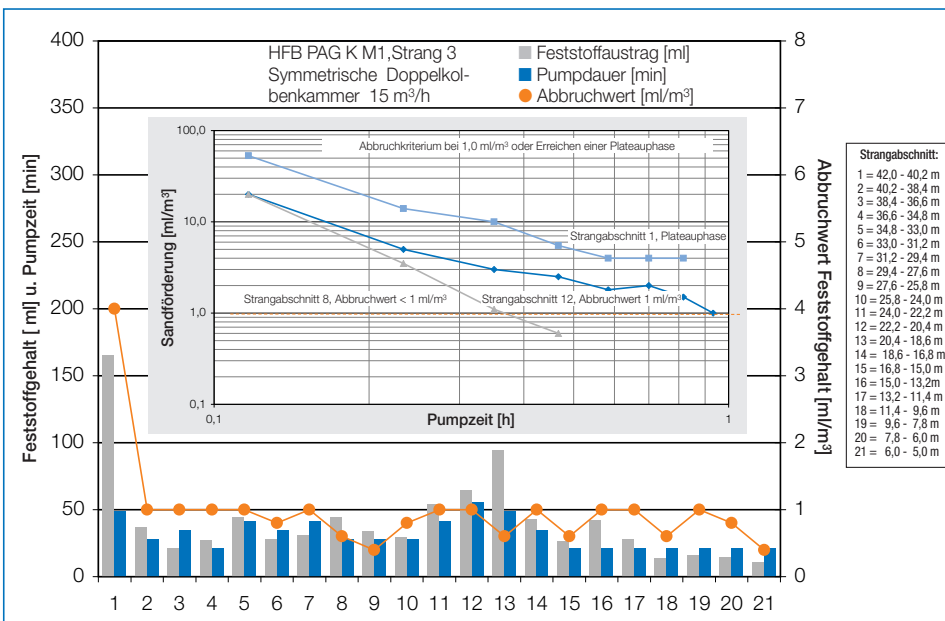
HFB PAG K M1,Strang 3
Symmetrische Doppelkolbenkammer 15 m$^3$/h

Feststoffaustrag [ml]
Pumpdauer [min]
Abbruchwert [ml/m$^3$]

Feststoffgehalt [ ml] u. Pumpzeit [min]

Abbruchwert Feststoffgehalt [ml/m$^3$]

400
350
300
250
200
150
100
50
0

8
7
6
5
4
3
2
1
0

1 2 3 4 5 6 7 8 9 10 11 12 13 14 15 16 17 18 19 20 21

100,0
10,0
1,0
0,1
0,1
1

Abbruchkriterium bei 1,0 ml/m$^3$ oder Erreichen einer Plateauphase

Sandförderung [ml/m$^3$]

Strangabschnitt 1, Plateauphase

Strangabschnitt 8, Abbruchwert < 1 ml/m$^3$

Strangabschnitt 12, Abbruchwert 1 ml/m$^3$

Pumpzeit [h]

Strangabschnitt:
1 = 42,0 - 40,2 m
2 = 40,2 - 38,4 m
3 = 38,4 - 36,6 m
4 = 36,6 - 34,8 m
5 = 34,8 - 33,0 m
6 = 33,0 - 31,2 m
7 = 31,2 - 29,4 m
8 = 29,4 - 27,6 m
9 = 27,6 - 25,8 m
10 = 25,8 - 24,0 m
11 = 24,0 - 22,2 m
12 = 22,2 - 20,4 m
13 = 20,4 - 18,6 m
14 = 18,6 - 16,8 m
15 = 16,8 - 15,0 m
16 = 15,0 - 13,2m
17 = 13,2 - 11,4 m
18 = 11,4 - 9,6 m
19 = 9,6 - 7,8 m
20 = 7,8 - 6,0 m
21 = 6,0 - 5,0 m